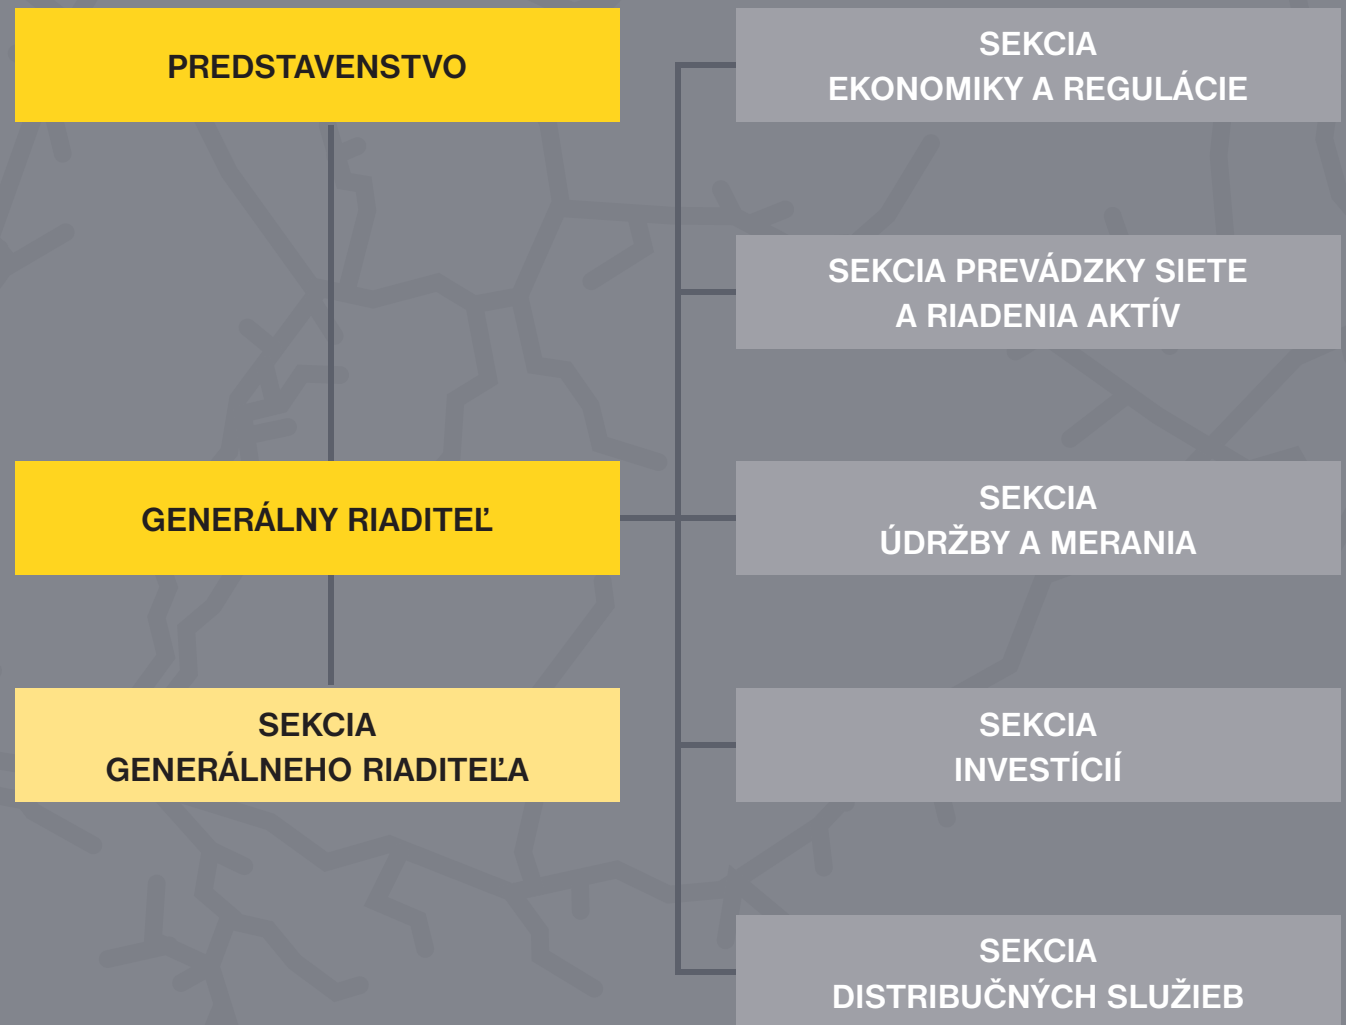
PREDSTAVENSTVO

GENERÁLNY RIADITEĽ

SEKCIA
GENERÁLNEHO RIADITEĽA

SEKCIA
EKONOMIKY A REGULÁCIE

SEKCIA PREVÁDZKY SIETE
A RIADENIA AKTÍV

SEKCIA
ÚDRŽBY A MERANIA

SEKCIA
INVESTÍCIÍ

SEKCIA
DISTRIBUČNÝCH SLUŽIEB